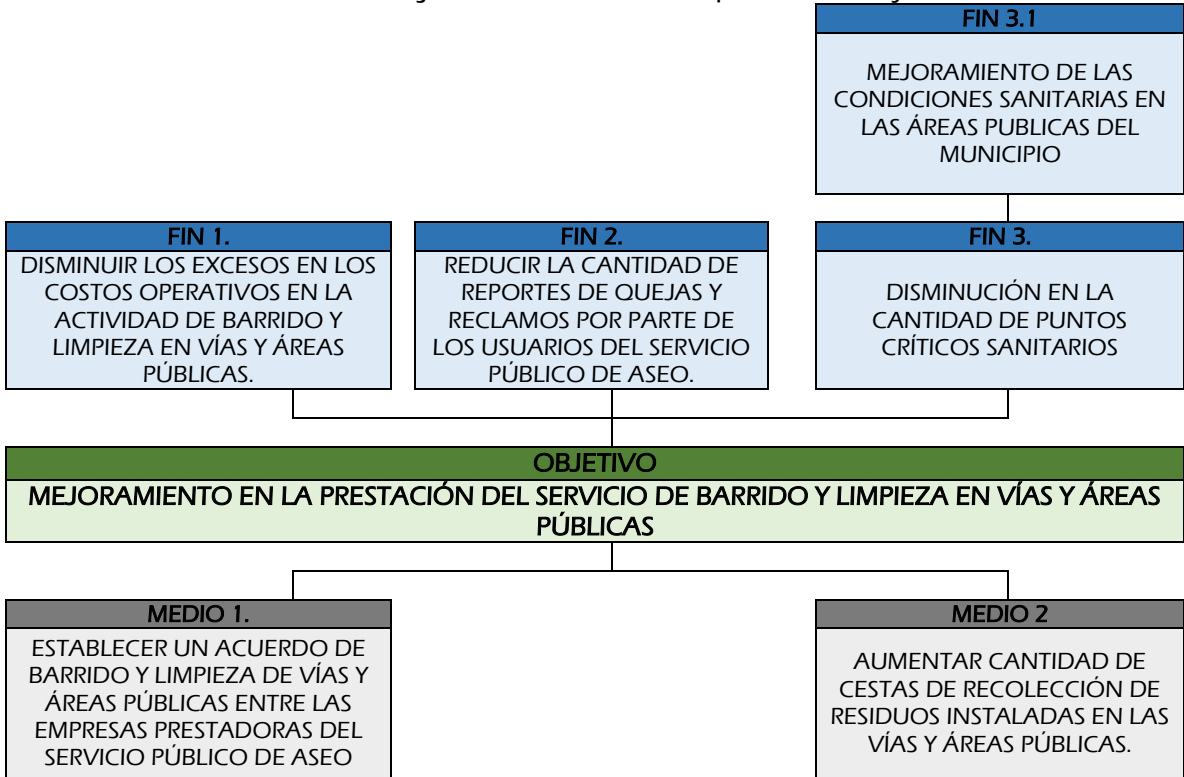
FIN 3.1

MEJORAMIENTO DE LAS CONDICIONES SANITARIAS EN LAS ÁREAS PUBLICAS DEL MUNICIPIO

FIN 1.

DISMINUIR LOS EXCESOS EN LOS COSTOS OPERATIVOS EN LA ACTIVIDAD DE BARRIDO Y LIMPIEZA EN VÍAS Y ÁREAS PÚBLICAS.

FIN 2.

REDUCIR LA CANTIDAD DE REPORTES DE QUEJAS Y RECLAMOS POR PARTE DE LOS USUARIOS DEL SERVICIO PÚBLICO DE ASEO.

FIN 3.

DISMINUCIÓN EN LA CANTIDAD DE PUNTOS CRÍTICOS SANITARIOS

OBJETIVO

MEJORAMIENTO EN LA PRESTACIÓN DEL SERVICIO DE BARRIDO Y LIMPIEZA EN VÍAS Y ÁREAS PÚBLICAS

MEDIO 1.

ESTABLECER UN ACUERDO DE BARRIDO Y LIMPIEZA DE VÍAS Y ÁREAS PÚBLICAS ENTRE LAS EMPRESAS PRESTADORAS DEL SERVICIO PÚBLICO DE ASEO

MEDIO 2

AUMENTAR CANTIDAD DE CESTAS DE RECOLECCIÓN DE RESIDUOS INSTALADAS EN LAS VÍAS Y ÁREAS PÚBLICAS.